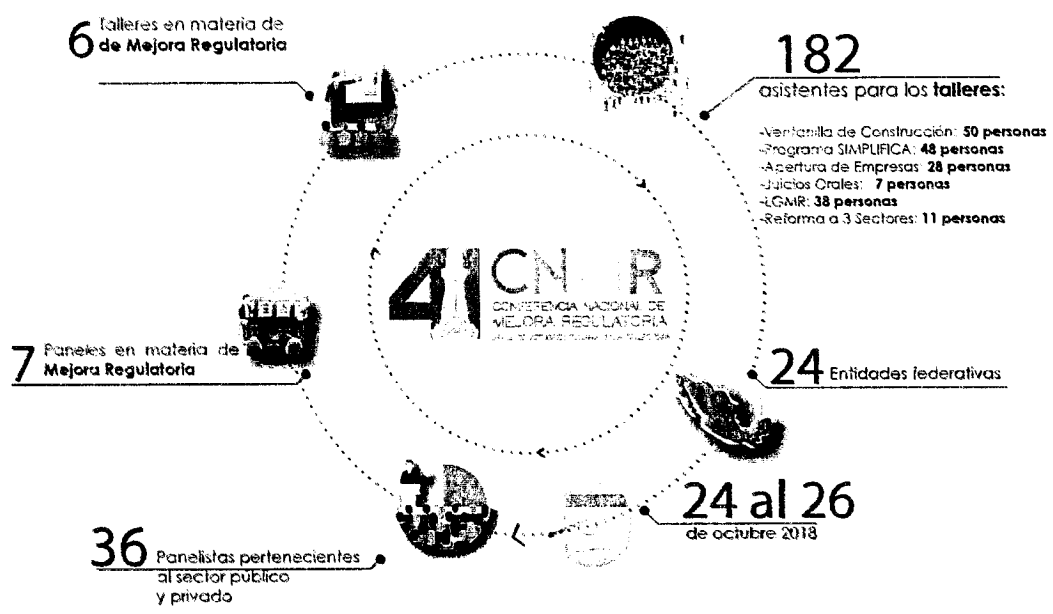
6 Talleres en materia de de Mejora Regulatoria

182 asistentes para los talleres:

-Ventanilla de Construcción: 50 personas
-Programa SIMPLIFICA: 48 personas
-Apertura de Empresas: 28 personas
-Juicios Orales: 7 personas
-LGMR: 38 personas
-Reforma a 3 Sectores: 11 personas

4 CNMR
CONFERENCIA NACIONAL DE MEJORA REGULATORIA
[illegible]

7 Paneles en materia de Mejora Regulatoria

24 Entidades federativas

24 al 26 de octubre 2018

36 Panelistas pertenecientes al sector público y privado